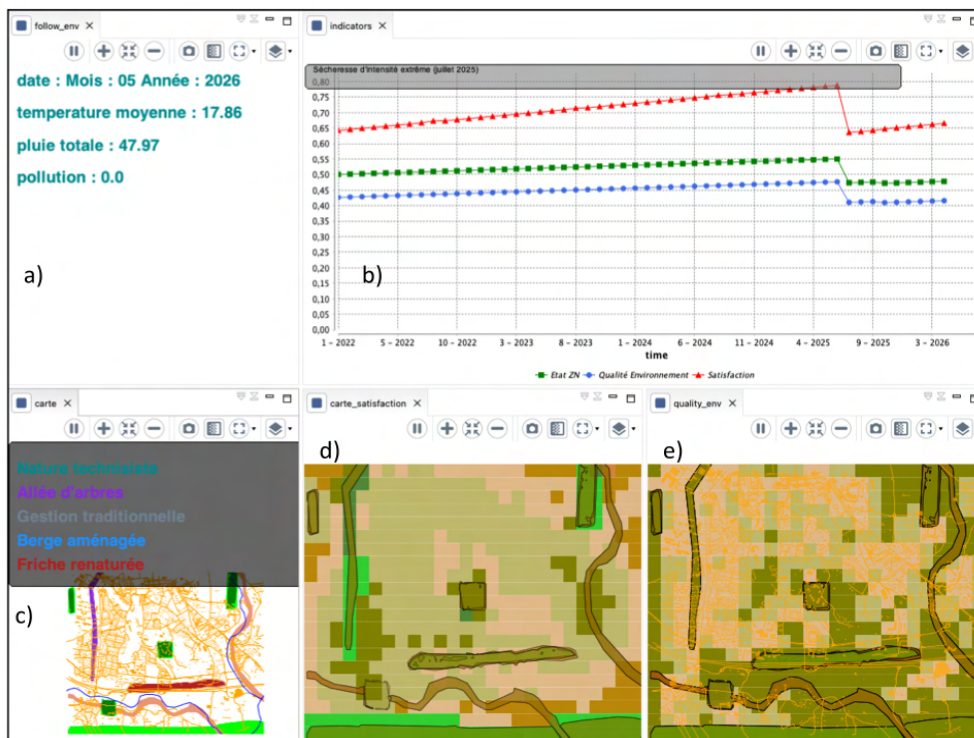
follow_env ✕

date : Mois : 05 Année : 2026

temperature moyenne : 17.86

pluie totale : 47.97

pollution : 0.0

a)

indicators ✕

Sécheresse d'intensité extrême (juillet 2025)

0,80
0,75
0,70
0,65
0,60
0,55
0,50
0,45
0,40
0,35
0,30
0,25
0,20
0,15
0,10
0,05
0,00

b)

1 - 2022 5 - 2022 10 - 2022 3 - 2023 8 - 2023 1 - 2024 6 - 2024 11 - 2024 4 - 2025 9 - 2025 3 - 2026

time

Etat ZN Qualité Environnement Satisfaction

carte ✕

Nature technicisée
Allée d'arbres
Gestion traditionnelle
Berge aménagée
Friche renaturée

c)

carte_satisfaction ✕

d)

quality_env ✕

e)